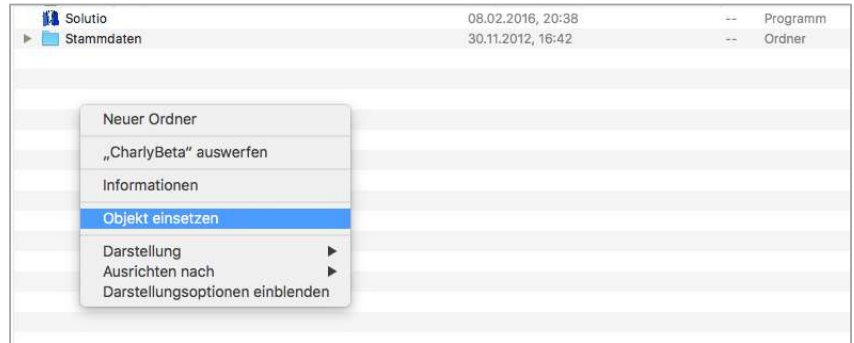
| | | | |
|---|---|---|---|
| Solutio | 08.02.2016, 20:38 | -- | Programm |
| Stammdaten | 30.11.2012, 16:42 | -- | Ordner |

Neuer Ordner

„CharlyBeta“ auswerfen

Informationen

Objekt einsetzen

Darstellung
Ausrichten nach
Darstellungsoptionen einblenden